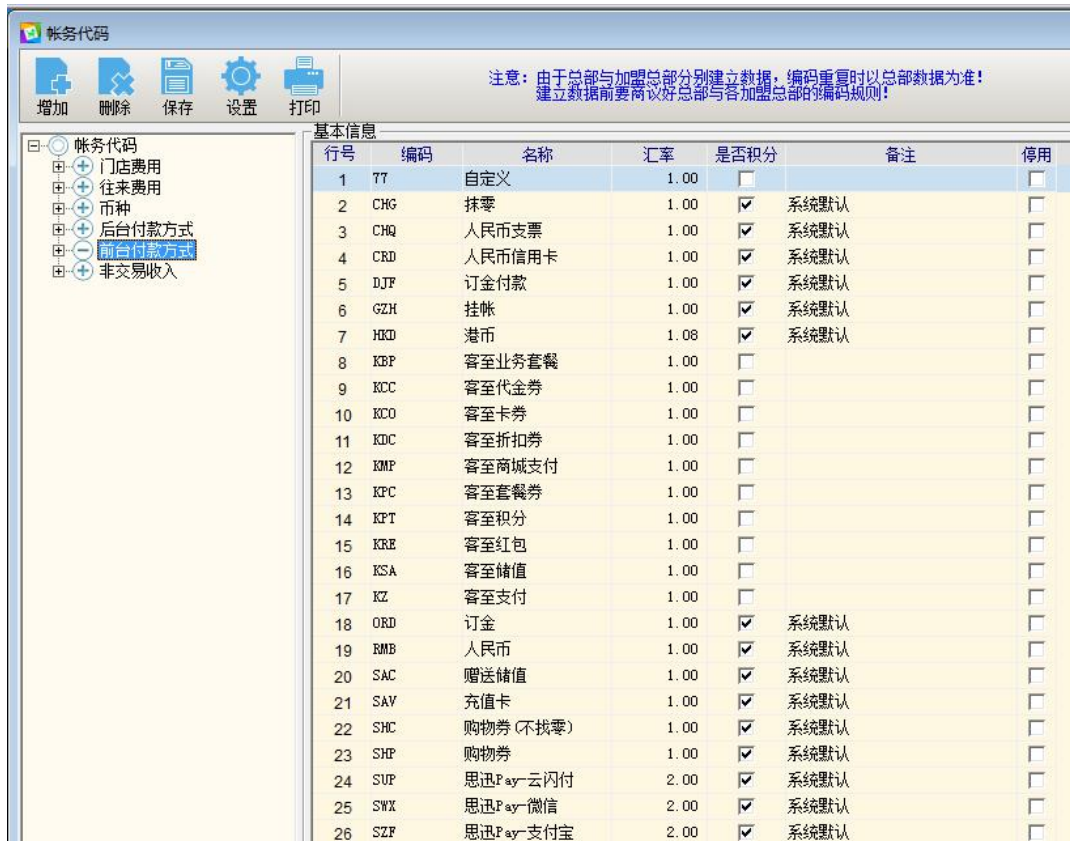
帐务代码

增加 删除 保存 设置 打印

注意：由于总部与加盟总部分别建立数据，编码重复时以总部数据为准！
建立数据前要商议好总部与各加盟总部的编码规则！

帐务代码
门店费用
往来费用
币种
后台付款方式
前台付款方式
非交易收入

基本信息

| 行号 | 编码 | 名称 | 汇率 | 是否积分 | 备注 | 停用 |
|---|---|---|---|---|---|---|
| 1 | 77 | 自定义 | 1.00 | ☐ | | ☐ |
| 2 | CHG | 抹零 | 1.00 | ☑ | 系统默认 | ☐ |
| 3 | CHQ | 人民币支票 | 1.00 | ☑ | 系统默认 | ☐ |
| 4 | CRD | 人民币信用卡 | 1.00 | ☑ | 系统默认 | ☐ |
| 5 | DJF | 订金付款 | 1.00 | ☑ | 系统默认 | ☐ |
| 6 | GZH | 挂帐 | 1.00 | ☑ | 系统默认 | ☐ |
| 7 | HKD | 港币 | 1.08 | ☑ | 系统默认 | ☐ |
| 8 | KBP | 客至业务套餐 | 1.00 | ☐ | | ☐ |
| 9 | KCC | 客至代金券 | 1.00 | ☐ | | ☐ |
| 10 | KCO | 客至卡券 | 1.00 | ☐ | | ☐ |
| 11 | KDC | 客至折扣券 | 1.00 | ☐ | | ☐ |
| 12 | KMP | 客至商城支付 | 1.00 | ☐ | | ☐ |
| 13 | KPC | 客至套餐券 | 1.00 | ☐ | | ☐ |
| 14 | KPT | 客至积分 | 1.00 | ☐ | | ☐ |
| 15 | KRE | 客至红包 | 1.00 | ☐ | | ☐ |
| 16 | KSA | 客至储值 | 1.00 | ☐ | | ☐ |
| 17 | KZ | 客至支付 | 1.00 | ☐ | | ☐ |
| 18 | ORD | 订金 | 1.00 | ☑ | 系统默认 | ☐ |
| 19 | RMB | 人民币 | 1.00 | ☑ | 系统默认 | ☐ |
| 20 | SAC | 赠送储值 | 1.00 | ☑ | 系统默认 | ☐ |
| 21 | SAV | 充值卡 | 1.00 | ☑ | 系统默认 | ☐ |
| 22 | SHC | 购物券(不找零) | 1.00 | ☑ | 系统默认 | ☐ |
| 23 | SHP | 购物券 | 1.00 | ☑ | 系统默认 | ☐ |
| 24 | SUP | 思迅Pay-云闪付 | 2.00 | ☑ | 系统默认 | ☐ |
| 25 | SWX | 思迅Pay-微信 | 2.00 | ☑ | 系统默认 | ☐ |
| 26 | SZF | 思迅Pay-支付宝 | 2.00 | ☑ | 系统默认 | ☐ |